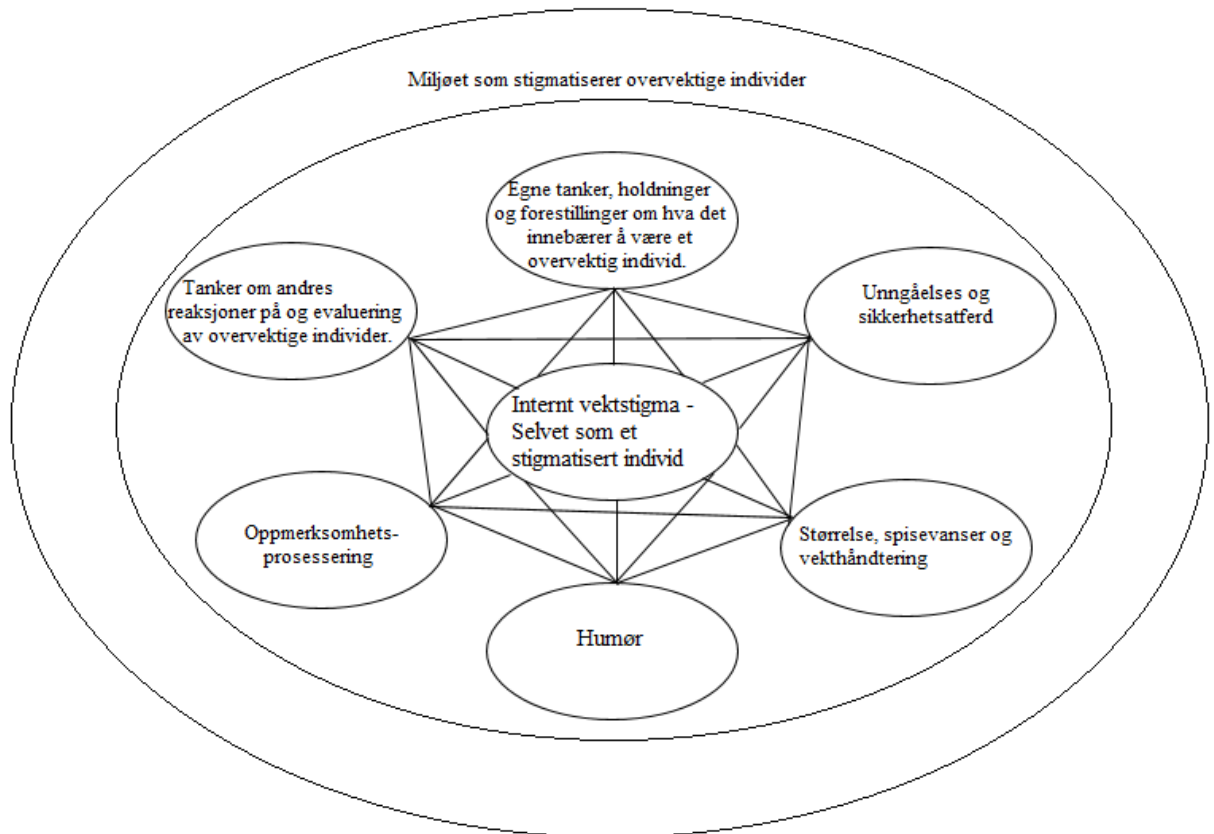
Miljøet som stigmatiserer overvektige individer

Egne tanker, holdninger og forestillinger om hva det innebærer å være et overvektig individ.

Tanker om andres reaksjoner på og evaluering av overvektige individer.

Unngåelses og sikkerhetsatferd

Internt vektstigma - Selvet som et stigmatisert individ

Oppmerksomhets-prosessering

Størrelse, spisevanser og vekthåndtering

Humør